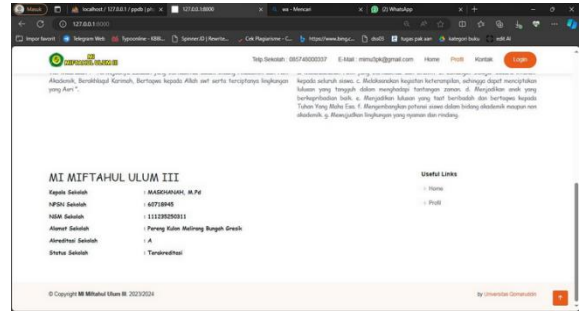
Masuk | localhost / 127.0.0.1 / ppdb | php × | 127.0.0.1:8000 × | wa - Mencari × | (2) WhatsApp ×

127.0.0.1:8000

Impor favorit | Telegram Web | Typoonline - KBB... | SpinnerID | Rewrite... | Cek Plagiarisme - C... | https://www.bing.c... | dsa03 | tugas pak aan | kategori buku | edit AI

MI MIFTAHUL ULUM III

Telp.Sekolah : 085745000337 | E-Mail : mimu3pk@gmail.com | Home | Profil | Kontak | Login

Akademik, Berakhlaqul Karimah, Bertaqwa kepada Allah swt serta terciptanya lingkungan yang Asri".

kepada seluruh siswa. c. Melaksanakan kegiatan keterampilan, sehingga dapat menciptakan lulusan yang tangguh dalam menghadapi tantangan zaman. d. Menjadikan anak yang berkeprbadian baik. e. Menjadikan lulusan yang taat beribadah dan bertaqwa kepada Tuhan Yang Maha Esa. f. Mengembangkan potensi siswa dalam bidang akademik maupun non akademik. g. Mewujudkan lingkungan yang nyaman dan rindang.

MI MIFTAHUL ULUM III

Kepala Sekolah : MASKHANAH, M.Pd
NPSN Sekolah : 60718945
NSM Sekolah : 111235250311
Alamat Sekolah : Pereng Kulon Melirang Bungah Gresik
Akreditasi Sekolah : A
Status Sekolah : Terakreditasi

Useful Links
Home
Profil

© Copyright MI Miftahul Ulum III 2023/2024

By Universitas Qomaruddin